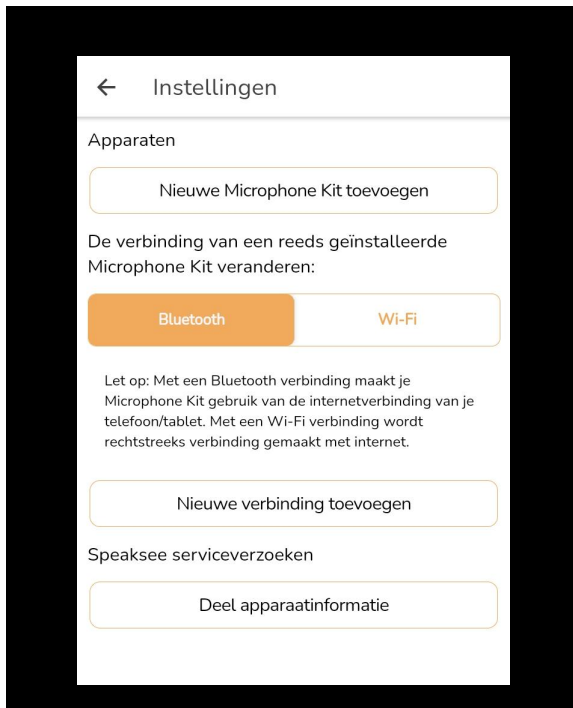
← Instellingen

Apparaten

Nieuwe Microphone Kit toevoegen

De verbinding van een reeds geïnstalleerde Microphone Kit veranderen:

Bluetooth

Wi-Fi

Let op: Met een Bluetooth verbinding maakt je Microphone Kit gebruik van de internetverbinding van je telefoon/tablet. Met een Wi-Fi verbinding wordt rechtstreeks verbinding gemaakt met internet.

Nieuwe verbinding toevoegen

Speaksee serviceverzoeken

Deel apparaatinformatie